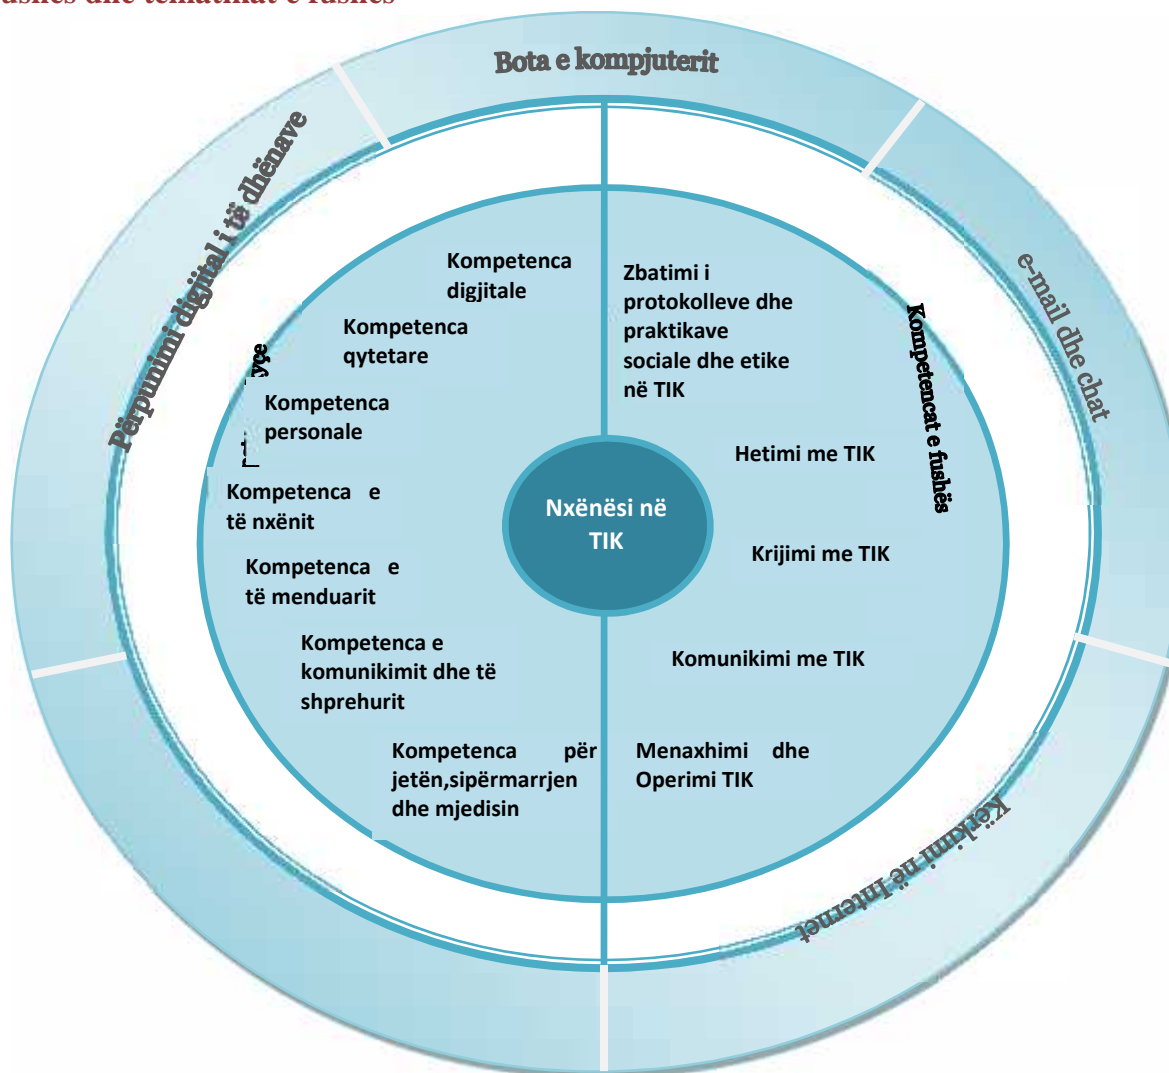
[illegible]ushës dhe tematikat e fushës

Bota e kompjuterit

e-mail dhe chat

Kërkimi në Internet

Përpunimi digjital i të dhënave

Kompetencat e fushës

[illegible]yçe

Kompetenca digjitale

Kompetenca qytetare

Kompetenca personale

Kompetenca e të nxënit

Kompetenca e të menduarit

Kompetenca e komunikimit dhe të shprehurit

Kompetenca për jetën,sipërmarrjen dhe mjedisin

Nxënësi në TIK

Zbatimi i protokolleve dhe praktikave sociale dhe etike në TIK

Hetimi me TIK

Krijimi me TIK

Komunikimi me TIK

Menaxhimi dhe Operimi TIK